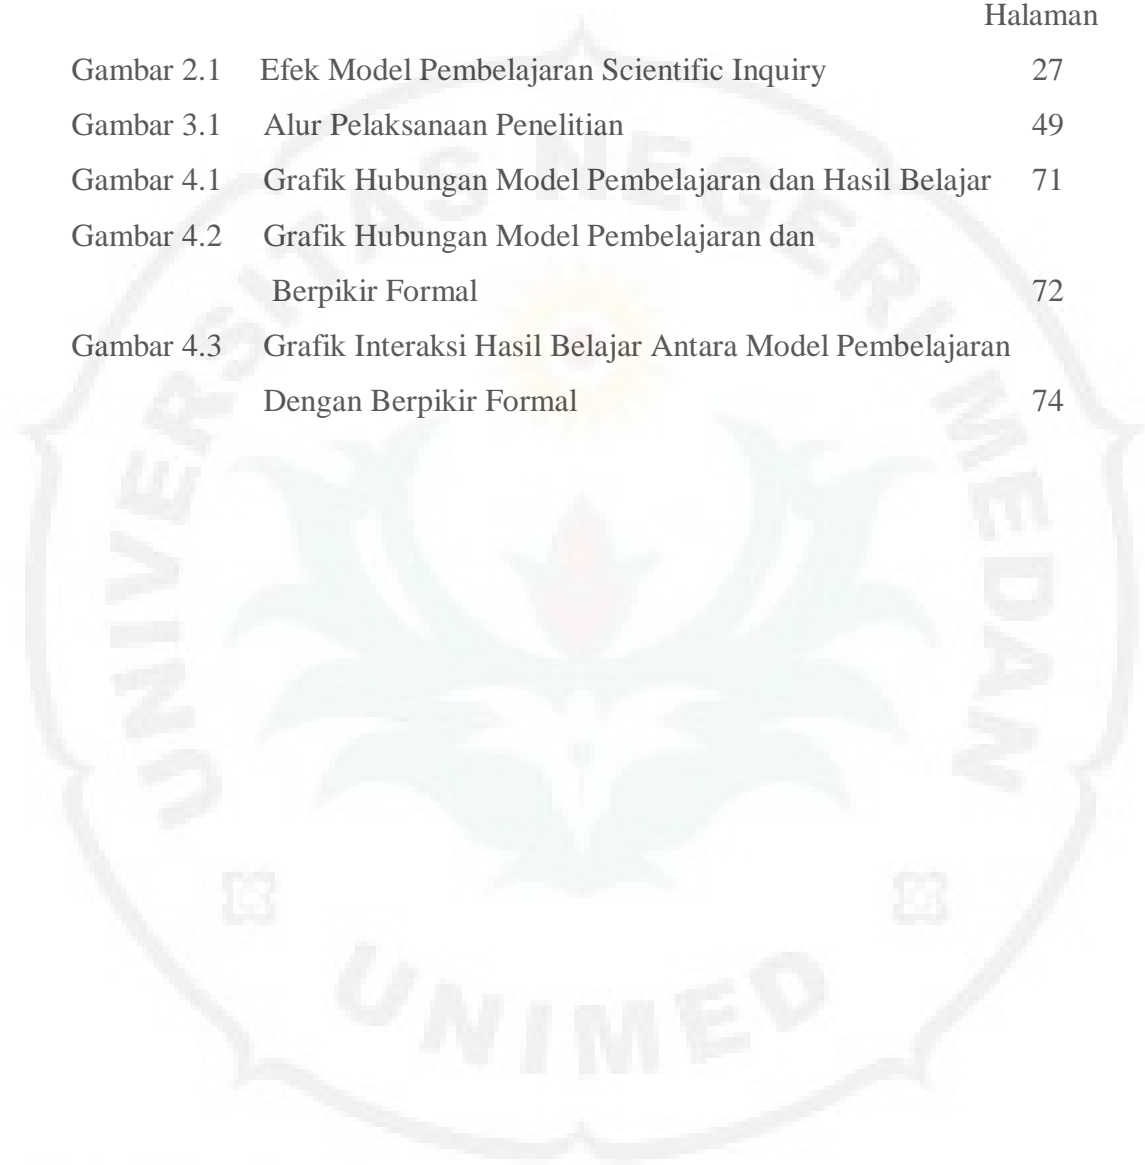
Halaman

| | | |
|---|---|---|
| Gambar 2.1 | Efek Model Pembelajaran Scientific Inquiry | 27 |
| Gambar 3.1 | Alur Pelaksanaan Penelitian | 49 |
| Gambar 4.1 | Grafik Hubungan Model Pembelajaran dan Hasil Belajar | 71 |
| Gambar 4.2 | Grafik Hubungan Model Pembelajaran dan Berpikir Formal | 72 |
| Gambar 4.3 | Grafik Interaksi Hasil Belajar Antara Model Pembelajaran Dengan Berpikir Formal | 74 |

UNIVERSITAS NEGERI MEDAN

UNIMED